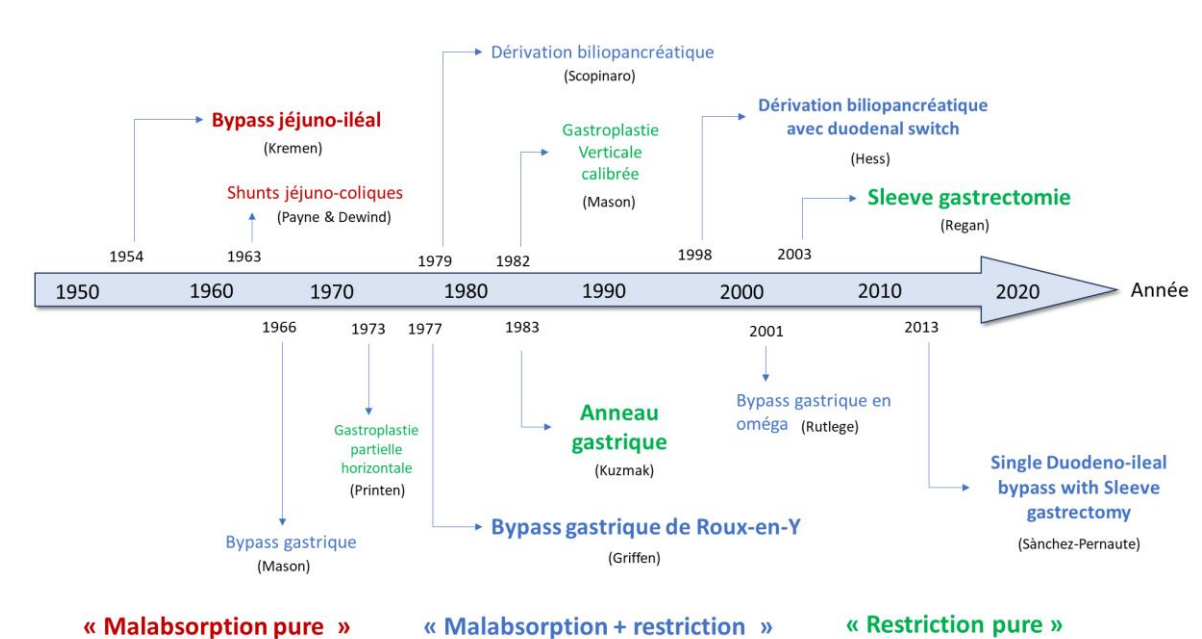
Dérivation biliopancréatique
(Scopinaro)

Bypass jéjuno-iléal
(Kremen)

Shunts jéjuno-coliques
(Payne & Dewind)

Gastroplastie Verticale calibrée
(Mason)

Dérivation biliopancréatique avec duodenal switch
(Hess)

Sleeve gastrectomie
(Regan)

1954
1963
1979
1982
1998
2003

1950 1960 1970 1980 1990 2000 2010 2020 Année

1966
1973
1977
1983
2001
2013

Gastroplastie partielle horizontale
(Printen)

Anneau gastrique
(Kuzmak)

Bypass gastrique en oméga (Rutlege)

Single Duodeno-ileal bypass with Sleeve gastrectomy
(Sànchez-Pernaute)

Bypass gastrique
(Mason)

Bypass gastrique de Roux-en-Y
(Griffen)

« Malabsorption pure »
« Malabsorption + restriction »
« Restriction pure »